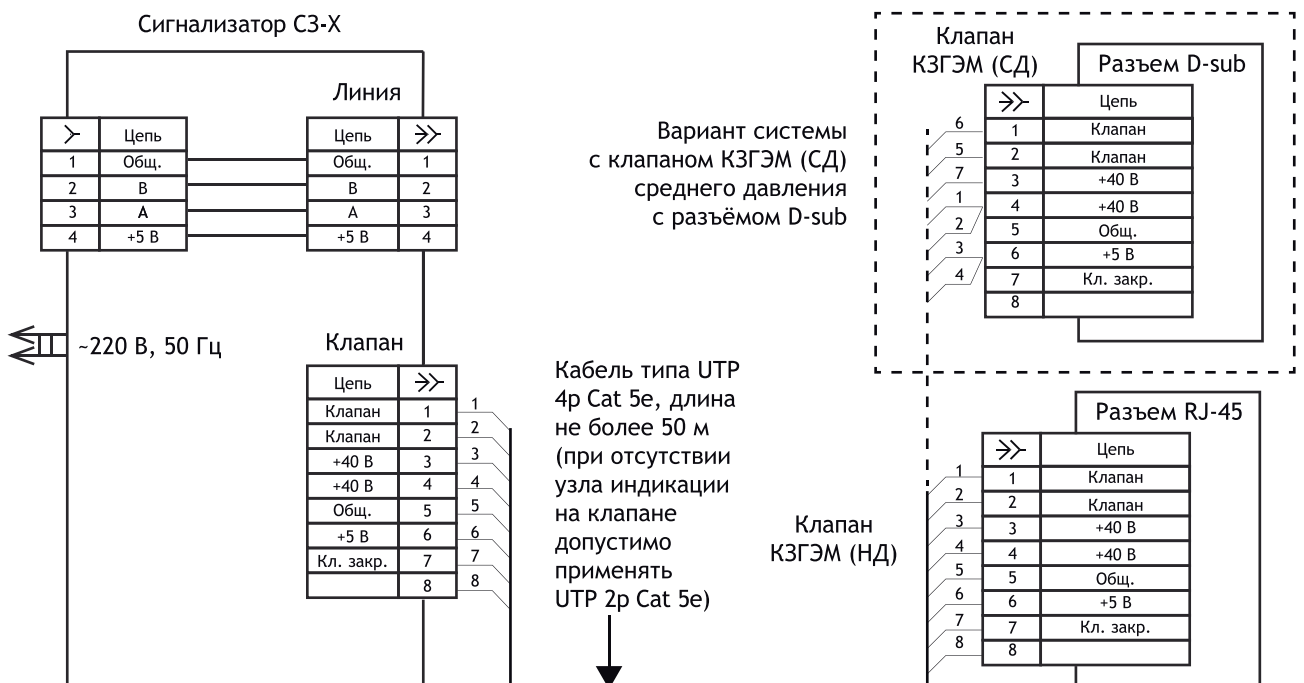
Сигнализатор СЗ-Х

| ≻ | Цепь |
|---|---|
| 1 | Общ. |
| 2 | В |
| 3 | А |
| 4 | +5 В |

Линия

| Цепь | ≫ |
|---|---|
| Общ. | 1 |
| В | 2 |
| А | 3 |
| +5 В | 4 |

~220 В, 50 Гц

Клапан

| Цепь | ≫ |
|---|---|
| Клапан | 1 |
| Клапан | 2 |
| +40 В | 3 |
| +40 В | 4 |
| Общ. | 5 |
| +5 В | 6 |
| Кл. закр. | 7 |
|  | 8 |

1 2 3 4 5 6 7 8

Кабель типа UTP 4p Cat 5e, длина не более 50 м (при отсутствии узла индикации на клапане допустимо применять UTP 2p Cat 5e)

Вариант системы с клапаном КЗГЭМ (СД) среднего давления с разъёмом D-sub

Клапан КЗГЭМ (СД)

Разъем D-sub

| ≫ | Цепь |
|---|---|
| 1 | Клапан |
| 2 | Клапан |
| 3 | +40 В |
| 4 | +40 В |
| 5 | Общ. |
| 6 | +5 В |
| 7 | Кл. закр. |
| 8 |  |

6 5 7 1 2 3 4

Разъем RJ-45

Клапан КЗГЭМ (НД)

| ≫ | Цепь |
|---|---|
| 1 | Клапан |
| 2 | Клапан |
| 3 | +40 В |
| 4 | +40 В |
| 5 | Общ. |
| 6 | +5 В |
| 7 | Кл. закр. |
| 8 |  |

1 2 3 4 5 6 7 8